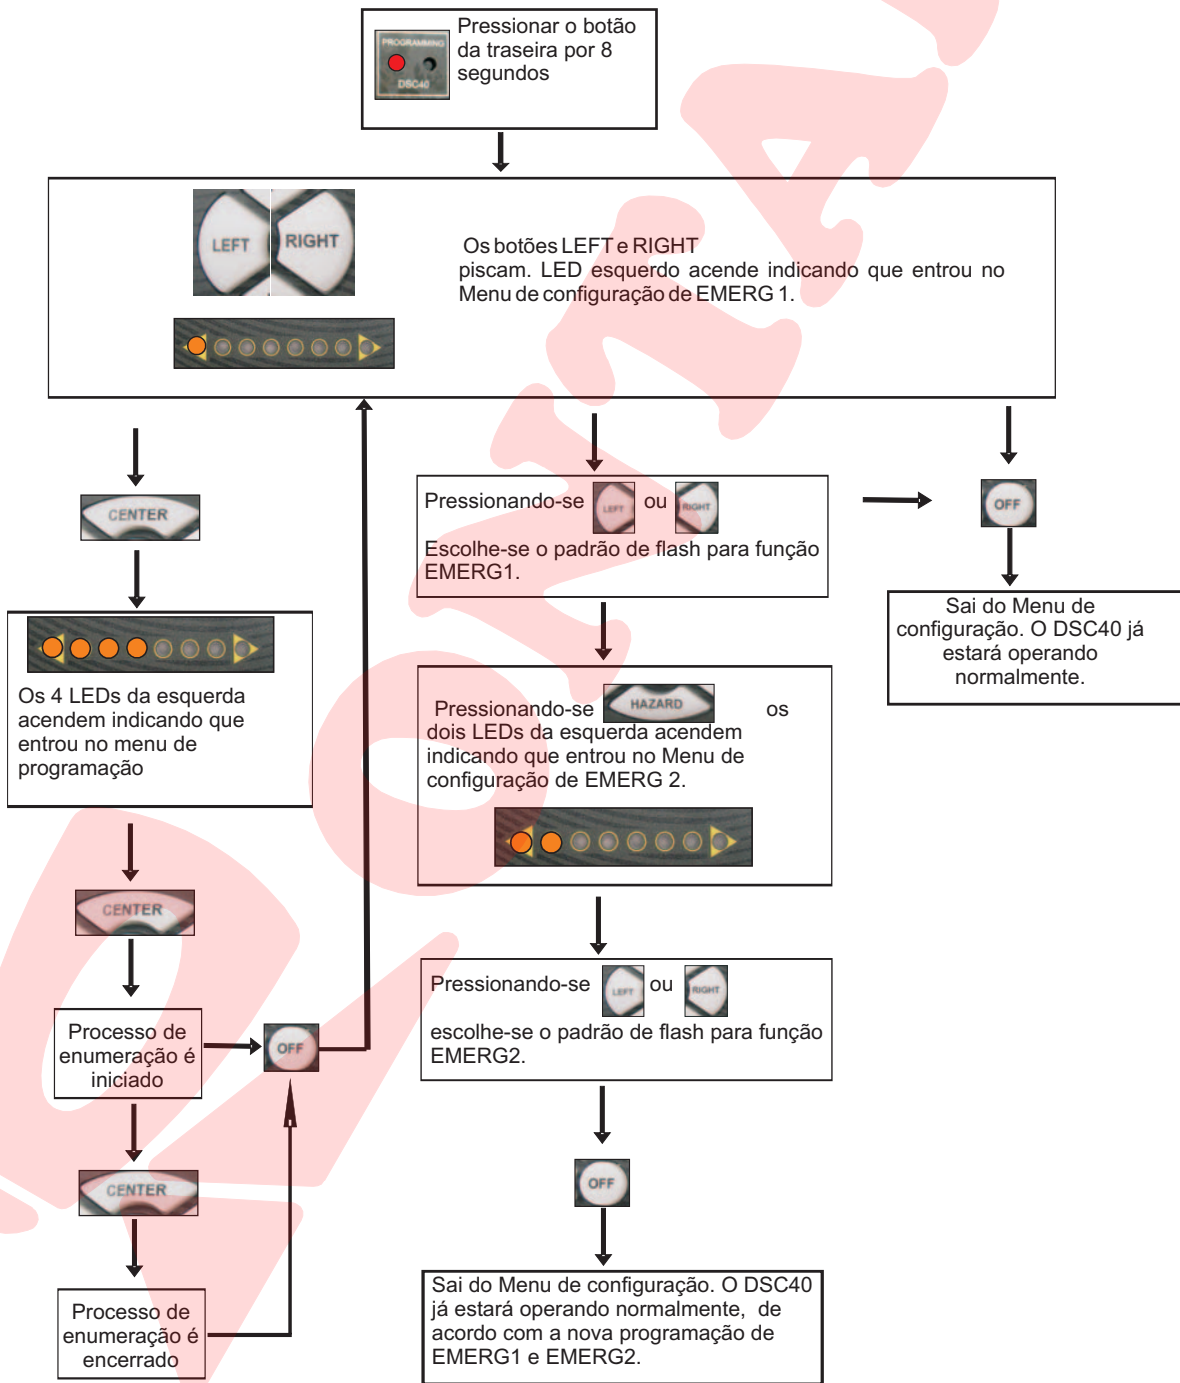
PROGRAMMING
DSC40
Pressionar o botão da traseira por 8 segundos

LEFT RIGHT

Os botões LEFT e RIGHT piscam. LED esquerdo acende indicando que entrou no Menu de configuração de EMERG 1.

CENTER

Os 4 LEDs da esquerda acendem indicando que entrou no menu de programação

CENTER

Processo de enumeração é iniciado

OFF

CENTER

Processo de enumeração é encerrado

Pressionando-se LEFT ou RIGHT
Escolhe-se o padrão de flash para função EMERG1.

OFF

Sai do Menu de configuração. O DSC40 já estará operando normalmente.

Pressionando-se HAZARD os dois LEDs da esquerda acendem indicando que entrou no Menu de configuração de EMERG 2.

Pressionando-se LEFT ou RIGHT
escolhe-se o padrão de flash para função EMERG2.

OFF

Sai do Menu de configuração. O DSC40 já estará operando normalmente, de acordo com a nova programação de EMERG1 e EMERG2.